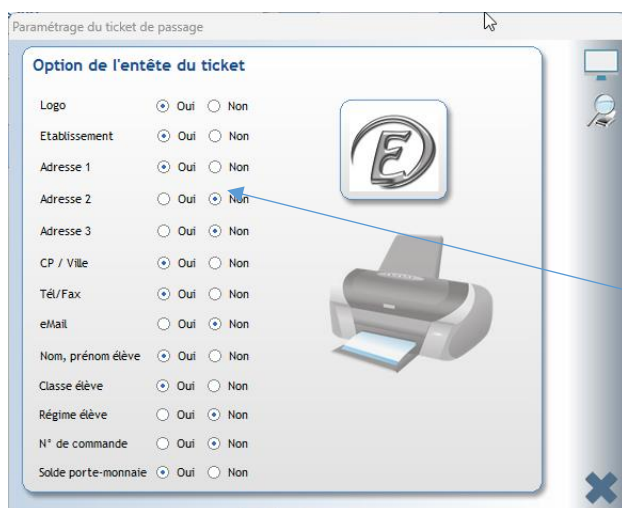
Paramétrage du ticket de passage

Option de l'entête du ticket

| | | |
|---|---|---|
| Logo | Oui | Non |
| Etablissement | Oui | Non |
| Adresse 1 | Oui | Non |
| Adresse 2 | Oui | Non |
| Adresse 3 | Oui | Non |
| CP / Ville | Oui | Non |
| Tél/Fax | Oui | Non |
| eMail | Oui | Non |
| Nom, prénom élève | Oui | Non |
| Classe élève | Oui | Non |
| Régime élève | Oui | Non |
| N° de commande | Oui | Non |
| Solde porte-monnaie | Oui | Non |

E